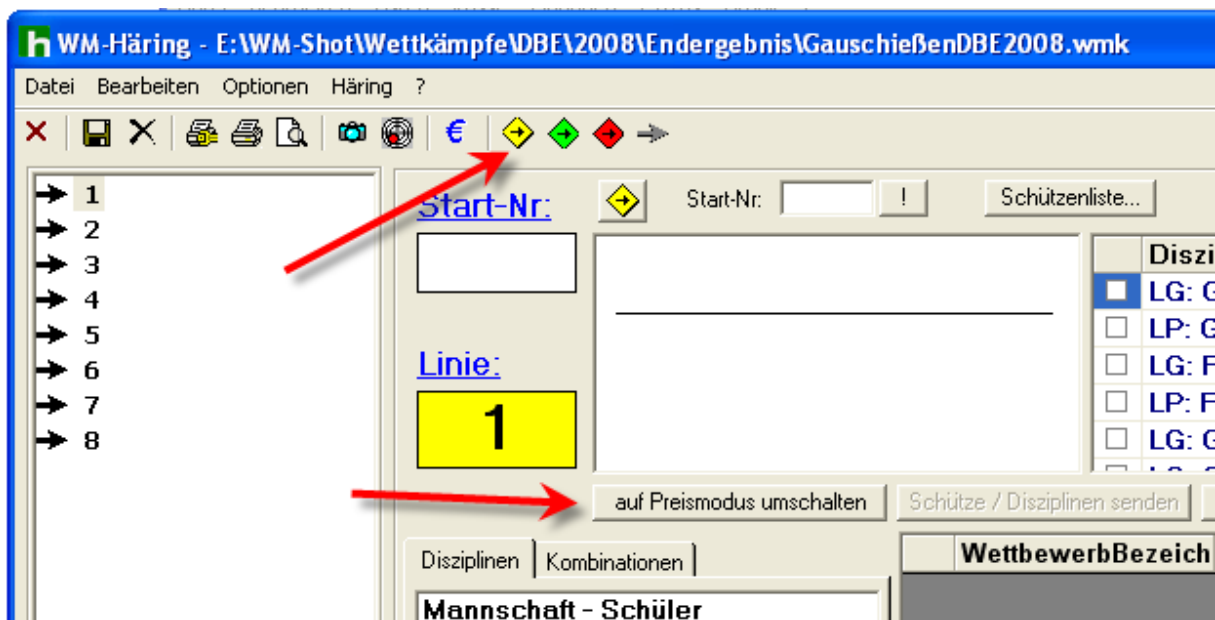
WM-Häring - E:\WM-Shot\Wettkämpfe\DBE\2008\Endergebnis\GauschießenDBE2008.wmk

Datei Bearbeiten Optionen Häring ?

€

1
2
3
4
5
6
7
8

Start-Nr:

Start-Nr:
!
Schützenliste...

Linie:

1

| | Diszi |
|---|---|
| | LG: G |
| | LP: G |
| | LG: F |
| | LP: F |
| | LG: G |

auf Preismodus umschalten
Schütze / Disziplinen senden

Disziplinen
Kombinationen

Mannschaft - Schüler

WettbewerbBezeich